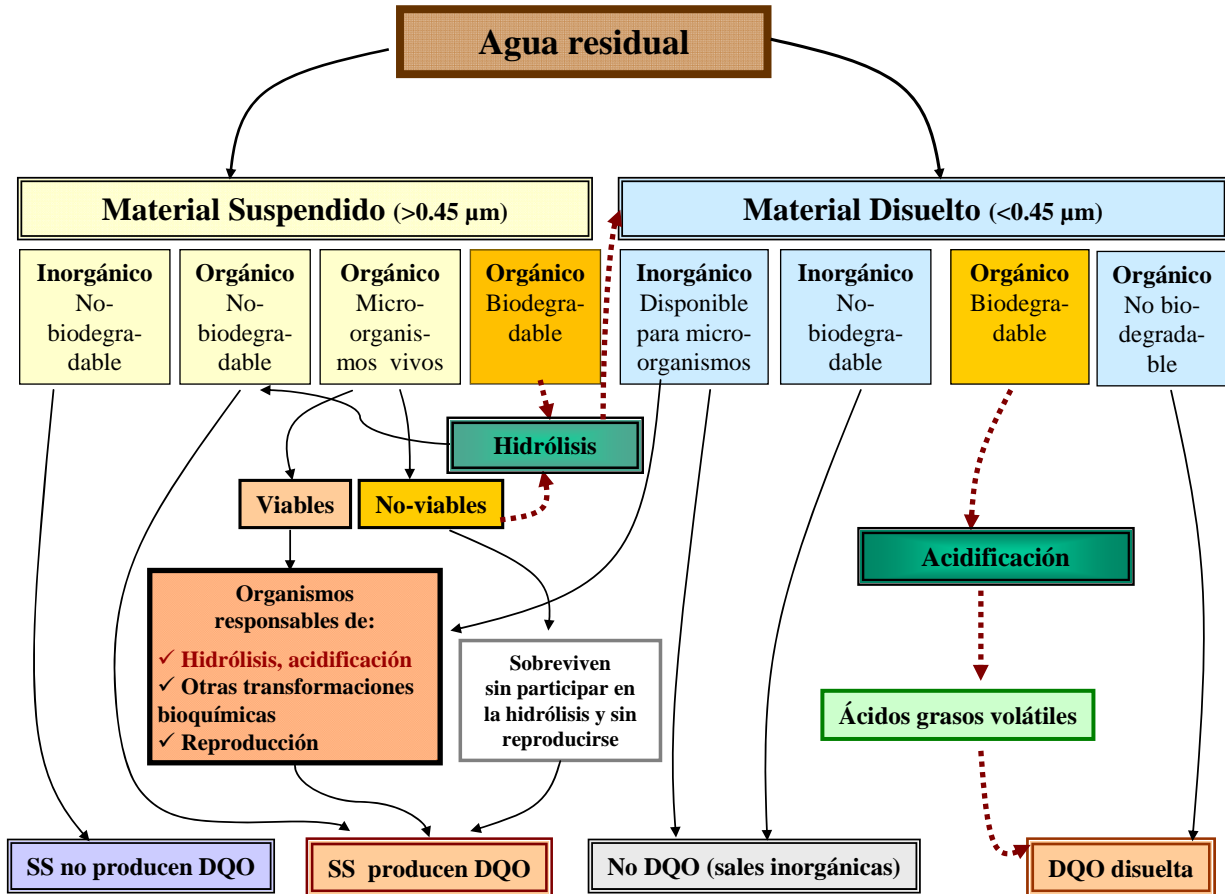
Agua residual

Material Suspendido (>0.45 μm)

Material Disuelto (<0.45 μm)

Inorgánico No-biodegradable

Orgánico No-biodegradable

Orgánico Micro-organismos vivos

Orgánico Biodegradable

Inorgánico Disponible para micro-organismos

Inorgánico No-biodegradable

Orgánico Biodegradable

Orgánico No biodegradable

Hidrólisis

Viables

No-viables

Acidificación

Organismos responsables de:
✓ Hidrólisis, acidificación
✓ Otras transformaciones bioquímicas
✓ Reproducción

Sobreviven sin participar en la hidrólisis y sin reproducirse

Ácidos grasos volátiles

SS no producen DQO

SS producen DQO

No DQO (sales inorgánicas)

DQO disuelta